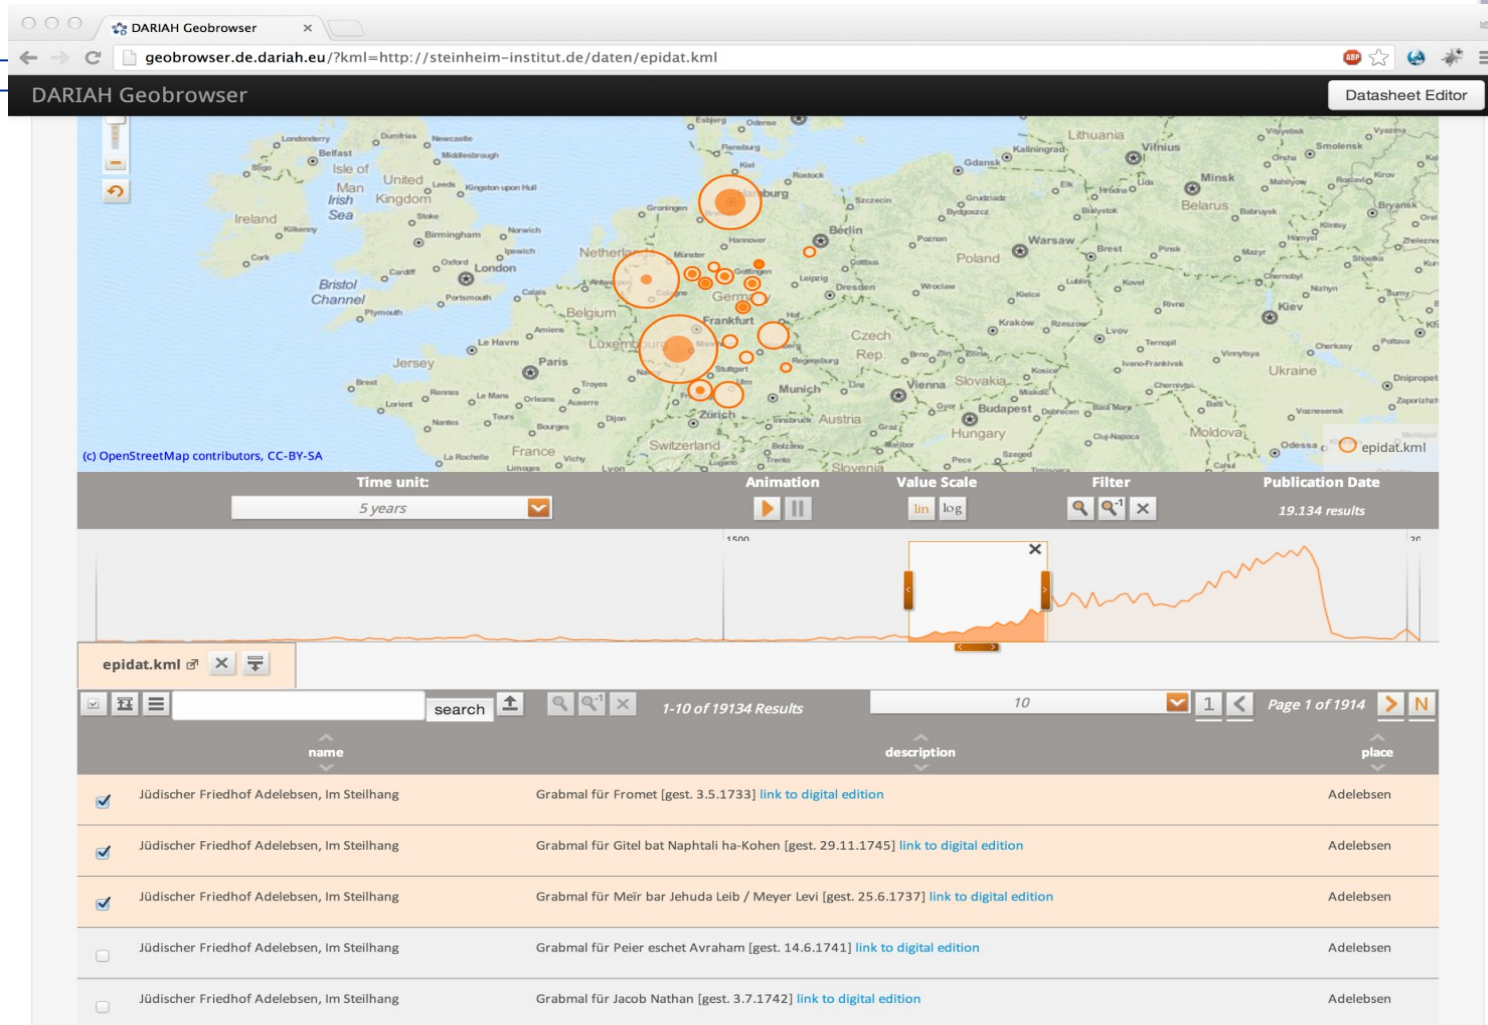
DARIAH Geobrowser

geobrowser.de.dariah.eu/?kml=http://steinheim-institut.de/daten/epidat.kml

DARIAH Geobrowser

Datasheet Editor

Lithuania Vilnius Minsk Belarus Smolensk Ireland Isle of Man Irish Sea United Kingdom Belfast London Bristol Channel Netherlands Berlin Warsaw Poland Germany Belgium Frankfurt Luxembourg Czech Rep. Kraków Kiev Ukraine Jersey Paris Munich Vienna Slovakia Budapest Hungary Austria Zürich Switzerland France Moldova Odessa Slovenia

(c) OpenStreetMap contributors, CC-BY-SA

epidat.kml

Time unit:

5 years

Animation

Value Scale

lin log

Filter

Publication Date

19.134 results

1500

epidat.kml

search

1-10 of 19134 Results

10

1

Page 1 of 1914

N

name

description

place

| | name | description | place |
|---|---|---|---|
| ☑ | Jüdischer Friedhof Adelebsen, Im Steilhang | Grabmal für Fromet [gest. 3.5.1733] link to digital edition | Adelebsen |
| ☑ | Jüdischer Friedhof Adelebsen, Im Steilhang | Grabmal für Gitel bat Naphtali ha-Kohen [gest. 29.11.1745] link to digital edition | Adelebsen |
| ☑ | Jüdischer Friedhof Adelebsen, Im Steilhang | Grabmal für Meïr bar Jehuda Leib / Meyer Levi [gest. 25.6.1737] link to digital edition | Adelebsen |
| ☐ | Jüdischer Friedhof Adelebsen, Im Steilhang | Grabmal für Peier eschet Avraham [gest. 14.6.1741] link to digital edition | Adelebsen |
| ☐ | Jüdischer Friedhof Adelebsen, Im Steilhang | Grabmal für Jacob Nathan [gest. 3.7.1742] link to digital edition | Adelebsen |